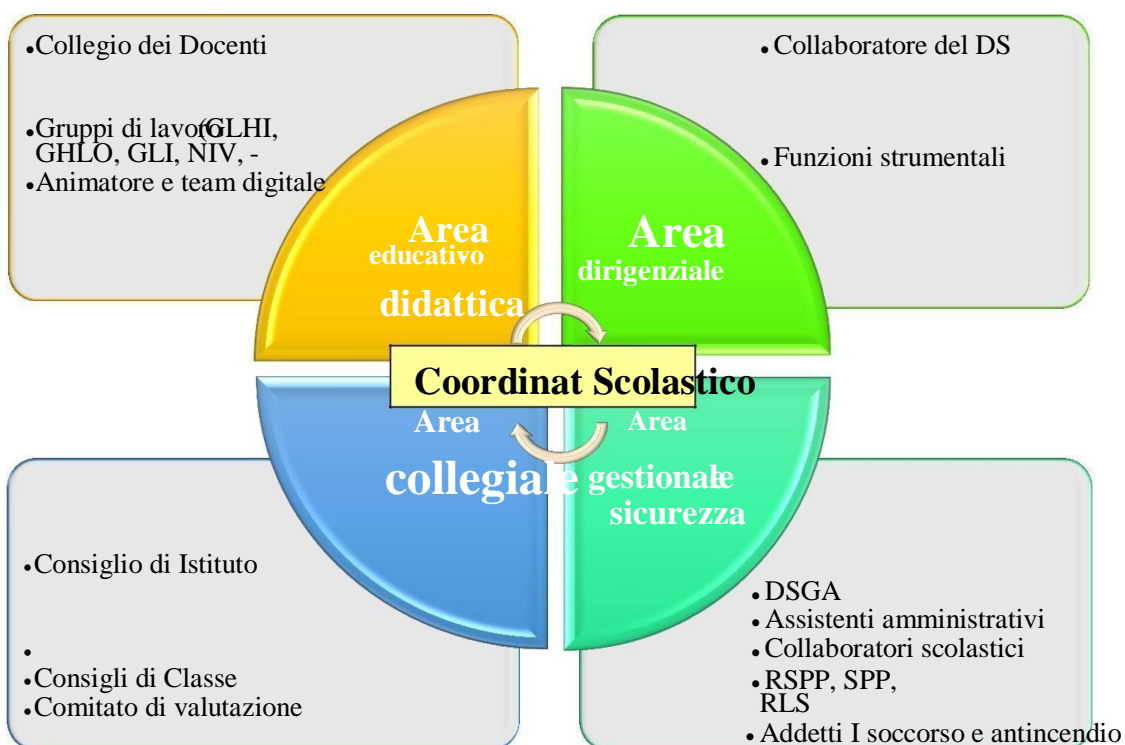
- Collegio dei Docenti
- Gruppi di lavoro(GLHI, GHLO, GLI, NIV, -
- Animatore e team digitale

- Collaboratore del DS
- Funzioni strumentali

Area educativo didattica

Area dirigenziale

Coordinat Scolastico

Area collegiale

Area gestionale sicurezza

- Consiglio di Istituto
-
- Consigli di Classe
- Comitato di valutazione

- DSGA
- Assistenti amministrativi
- Collaboratori scolastici
- RSPP, SPP, RLS
- Addetti I soccorso e antincendio